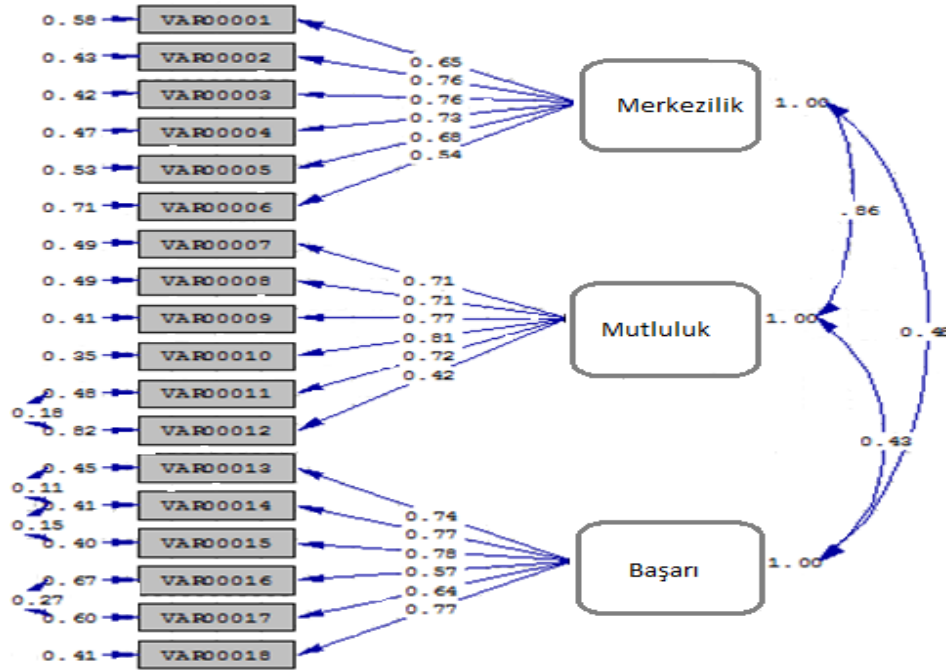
0.58 VAR00001
0.43 VAR00002
0.42 VAR00003
0.47 VAR00004
0.53 VAR00005
0.71 VAR00006
0.65
0.76
0.76
0.73
0.68
0.54
Merkezilik
1.00
.86
0.49 VAR00007
0.49 VAR00008
0.41 VAR00009
0.35 VAR00010
0.48 VAR00011
0.18
0.82 VAR00012
0.71
0.71
0.77
0.81
0.72
0.42
Mutluluk
1.00
0.48
0.43
0.45 VAR00013
0.11
0.41 VAR00014
0.15
0.40 VAR00015
0.67 VAR00016
0.27
0.60 VAR00017
0.41 VAR00018
0.74
0.77
0.78
0.57
0.64
0.77
Başarı
1.00